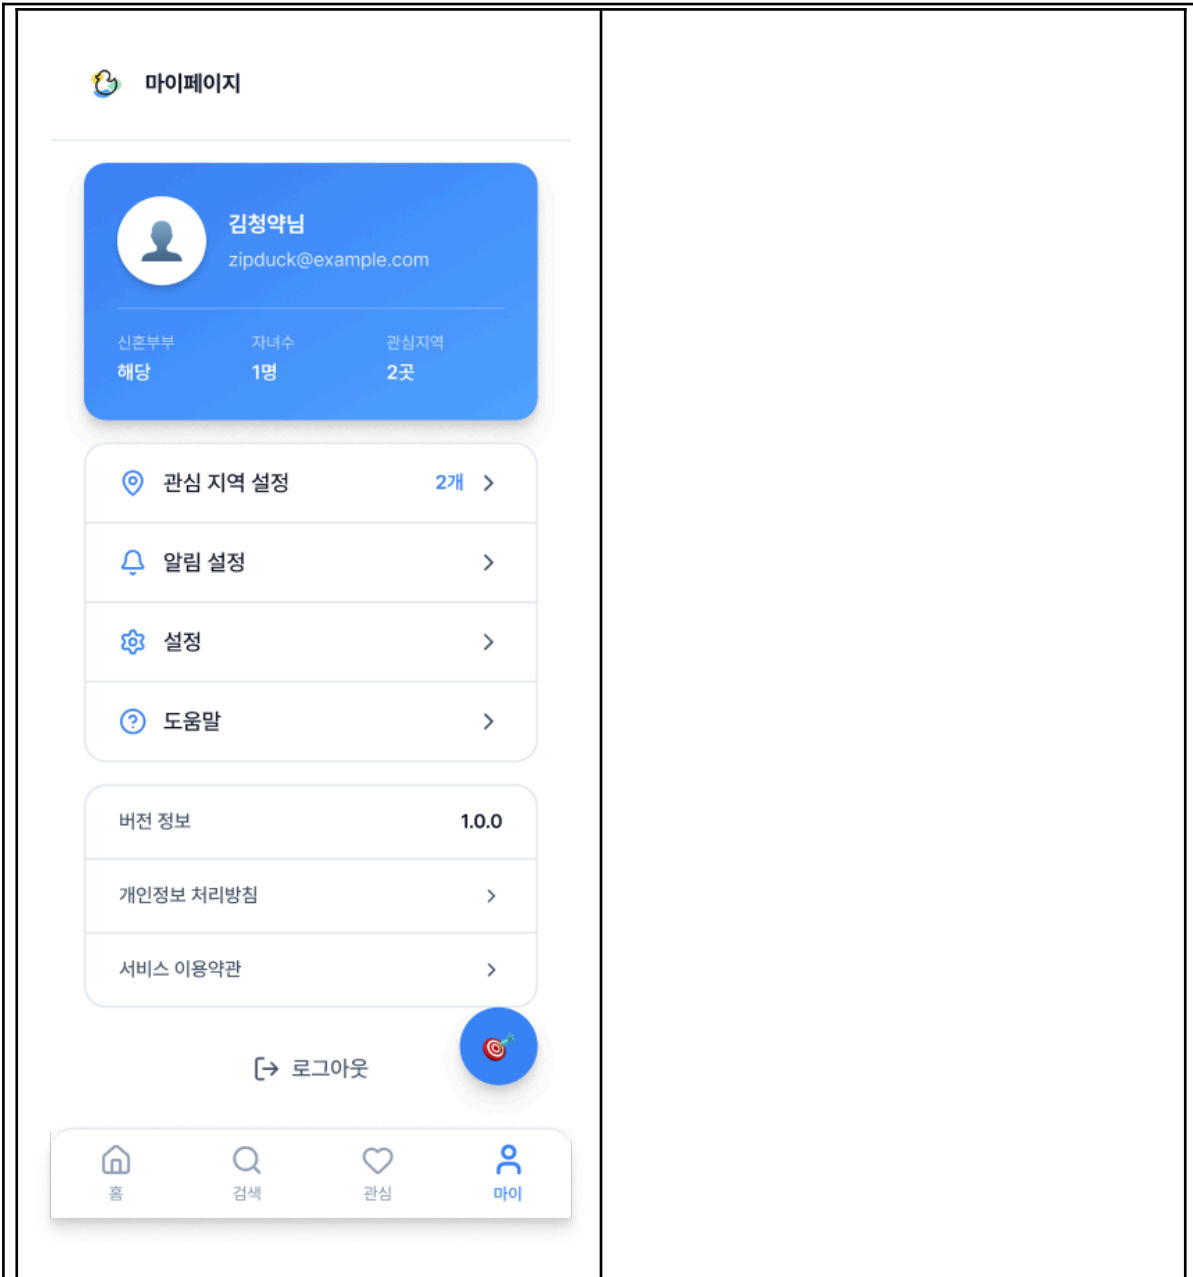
마이페이지

김청약님
zipduck@example.com

신혼부부
해당

자녀수
1명

관심지역
2곳

관심 지역 설정 2개 >

알림 설정 >

설정 >

도움말 >

버전 정보 1.0.0

개인정보 처리방침 >

서비스 이용약관 >

로그아웃

홈
검색
관심
마이